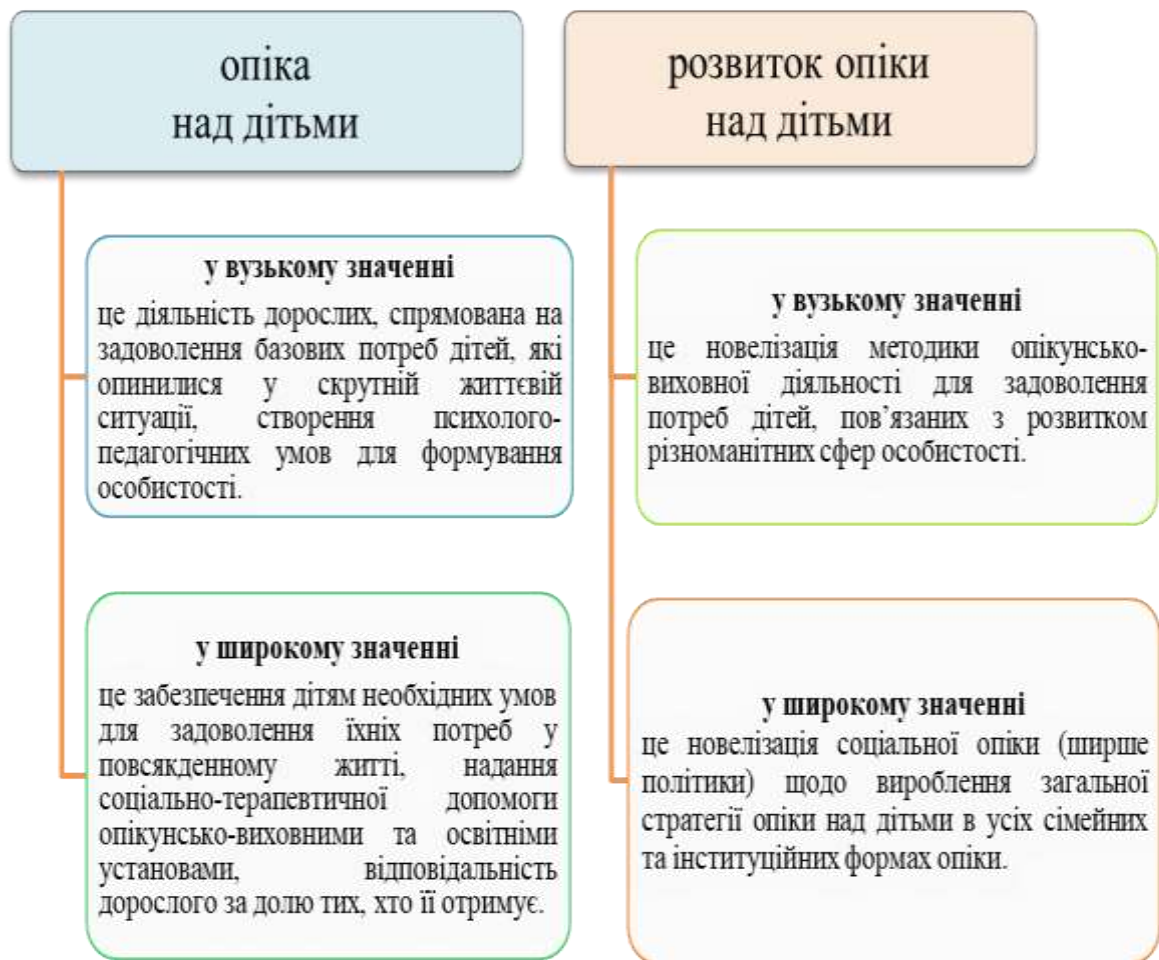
опіка
над дітьми

у вузькому значенні
це діяльність дорослих, спрямована на задоволення базових потреб дітей, які опинилися у скрутній життєвій ситуації, створення психологопедагогічних умов для формування особистості.

у широкому значенні
це забезпечення дітям необхідних умов для задоволення їхніх потреб у повсякденному житті, надання соціально-терапевтичної допомоги опікунсько-виховними та освітніми установами, відповідальність дорослого за долю тих, хто її отримує.

розвиток опіки
над дітьми

у вузькому значенні
це новелізація методики опікунськовиховної діяльності для задоволення потреб дітей, пов'язаних з розвитком різноманітних сфер особистості.

у широкому значенні
це новелізація соціальної опіки (ширше політики) щодо вироблення загальної стратегії опіки над дітьми в усіх сімейних та інституційних формах опіки.